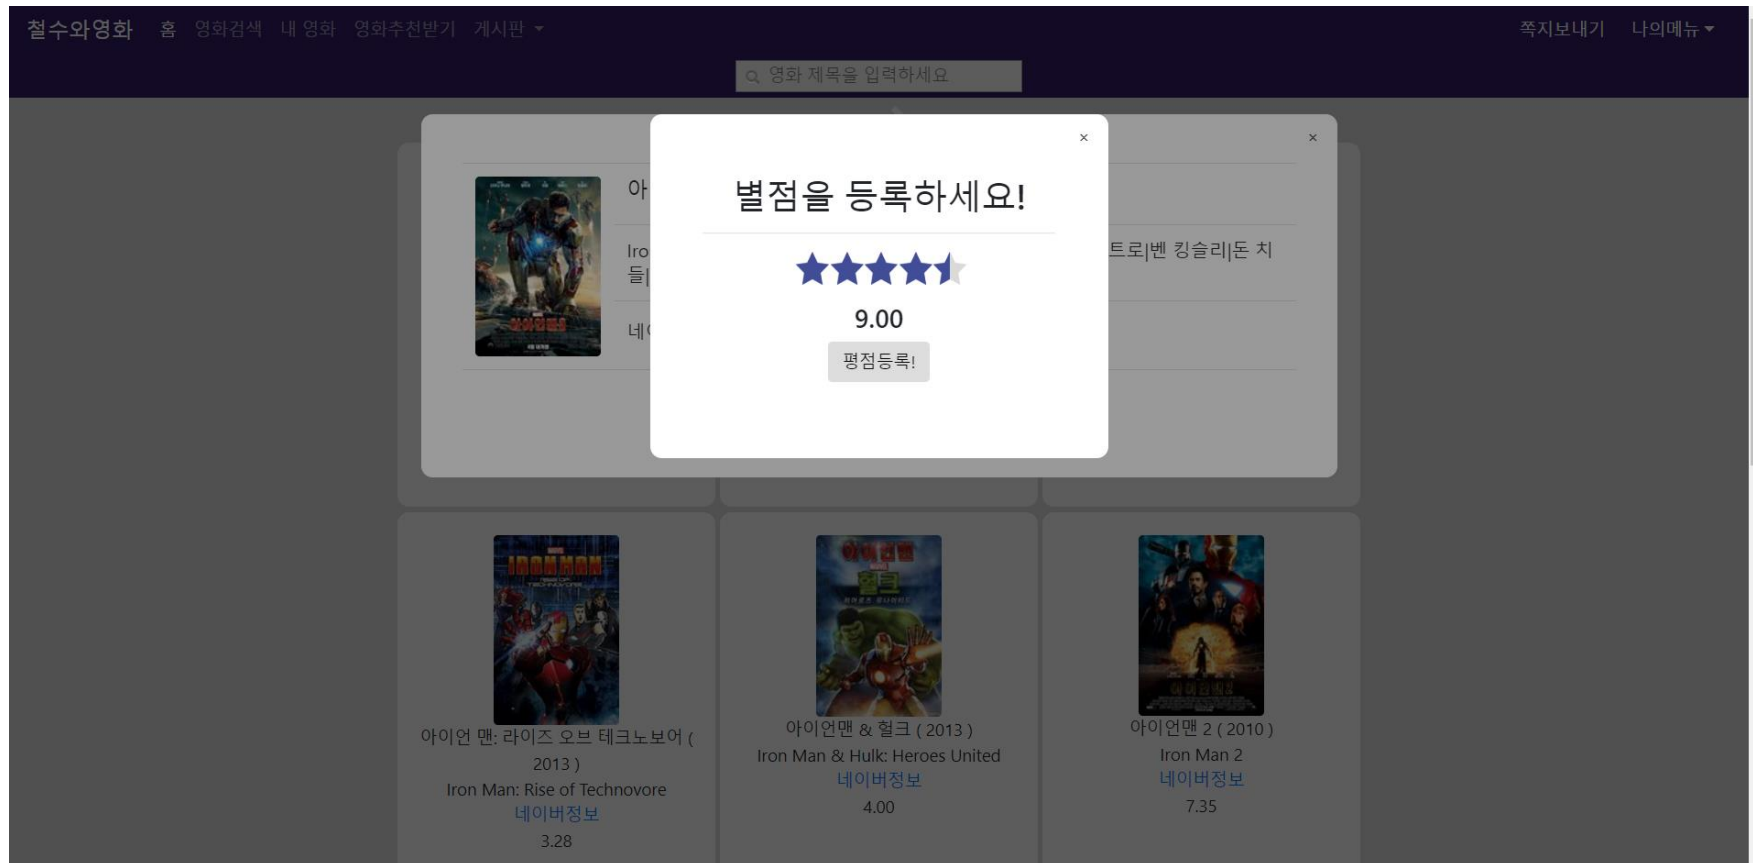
철수와영화 홈 영화검색 내 영화 영화추천받기 게시판 ▾

쪽지보내기 나의메뉴 ▾

영화 제목을 입력하세요

×

아

Iro
들|

트로|벤 킹슬리|돈 치

네

×

별점을 등록하세요!

9.00

평점등록!

아이언 맨: 라이즈 오브 테크노보어 ( 2013 )
Iron Man: Rise of Technovore
네이버정보
3.28

아이언맨 & 헐크 ( 2013 )
Iron Man & Hulk: Heroes United
네이버정보
4.00

아이언맨 2 ( 2010 )
Iron Man 2
네이버정보
7.35